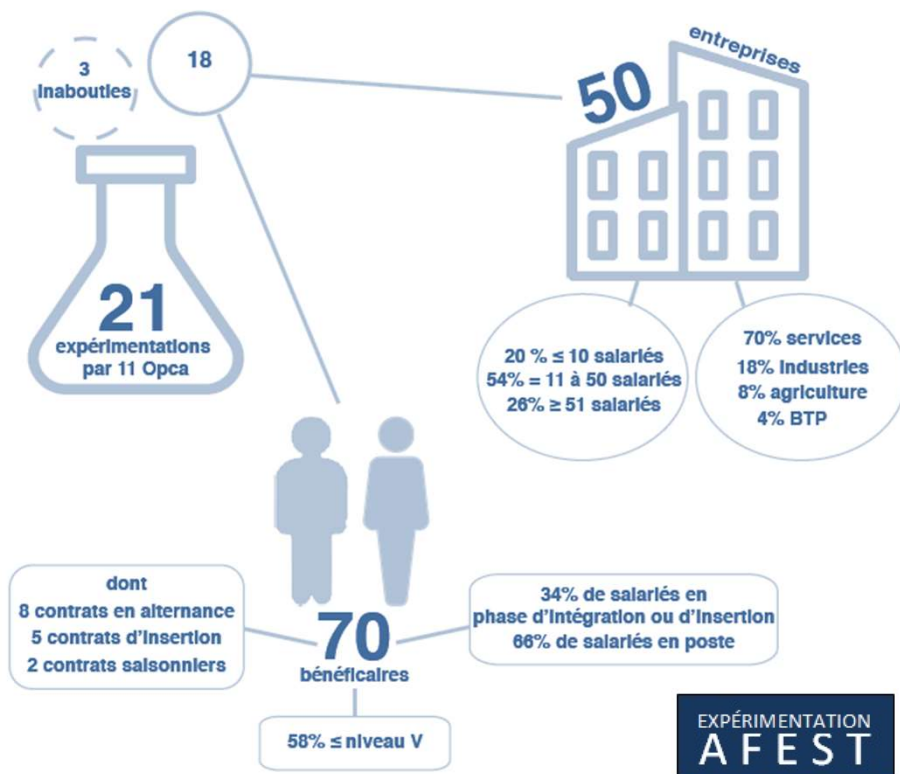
3
inabouties

18

entreprises

50

21
expérimentations
par 11 Opca

20 % ≤ 10 salariés
54% = 11 à 50 salariés
26% ≥ 51 salariés

70% services
18% industries
8% agriculture
4% BTP

dont
8 contrats en alternance
5 contrats d'insertion
2 contrats saisonniers

70
bénéficaires

34% de salariés en
phase d'intégration ou d'insertion
66% de salariés en poste

58% ≤ niveau V

EXPÉRIMENTATION
AFEST